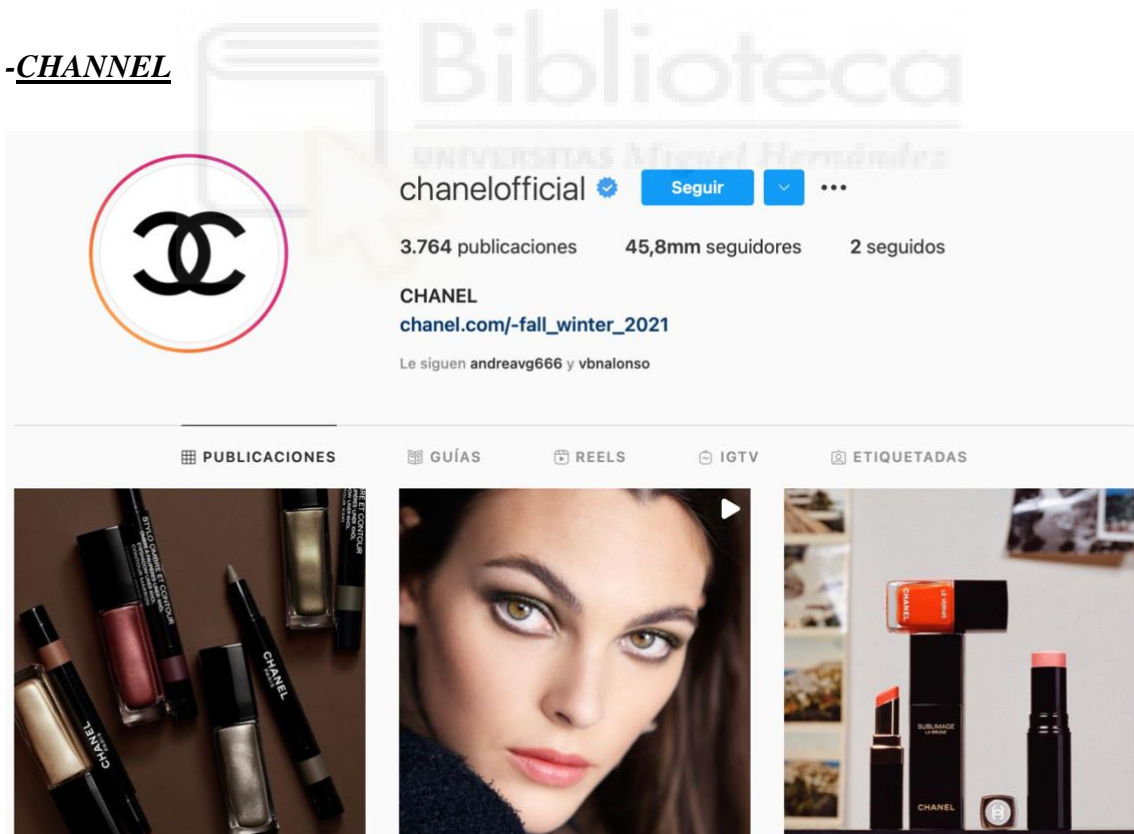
-CHANNEL

Biblioteca
UNIVERSITAS Miguel Hernández

chanelofficial Seguir •••

3.764 publicaciones 45,8mm seguidores 2 seguidos

CHANEL
chanel.com/-fall_winter_2021

Le siguen andreavg666 y vbnalonso

PUBLICACIONES GUÍAS REELS IGTV ETIQUETADAS

STYLO OMBRE ET CONTOUR
CHANEL
CHANEL
CHANEL LE VERNIS
SUBLIMAGE LA BRUME
CHANEL